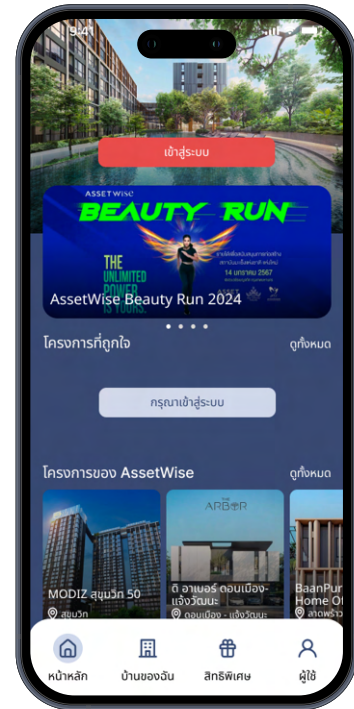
9:41

เข้าสู่ระบบ

ASSETWISE
BEAUTY RUN
THE UNLIMITED POWER IS YOURS.
14 มกราคม 2567
AssetWise Beauty Run 2024

โครงการที่ถูกใจ
ดูทั้งหมด

กรุณาเข้าสู่ระบบ

โครงการของ AssetWise
ดูทั้งหมด

MODIZ สุขุมวิท 50
สุขุมวิท

ARBOR
ดิ อาเบอร์ ดอนเมือง-แจ้งวัฒนะ
ดอนเมือง - แจ้งวัฒนะ

BaanPur Home Of
ลาดพร้าว

หน้าหลัก
บ้านของฉัน
สิทธิพิเศษ
ผู้ใช้